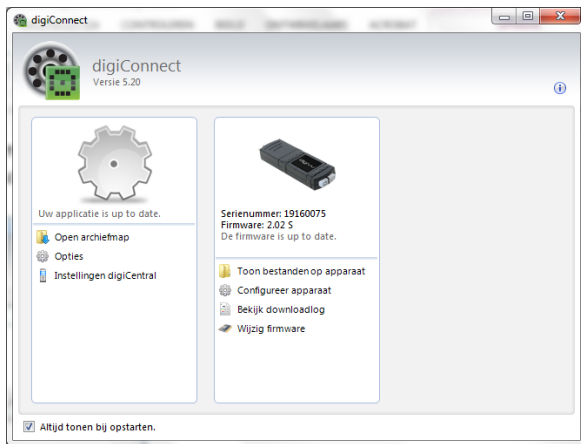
digiConnect

digiConnect
Versie 5.20

Uw applicatie is up to date.

Open archiefmap
Opties
Instellingen digiCentral

Serienummer: 19160075
Firmware: 2.02 S
De firmware is up to date.

Toon bestanden op apparaat
Configureer apparaat
Bekijk downloadlog
Wijzig firmware

Altijd tonen bij opstarten.